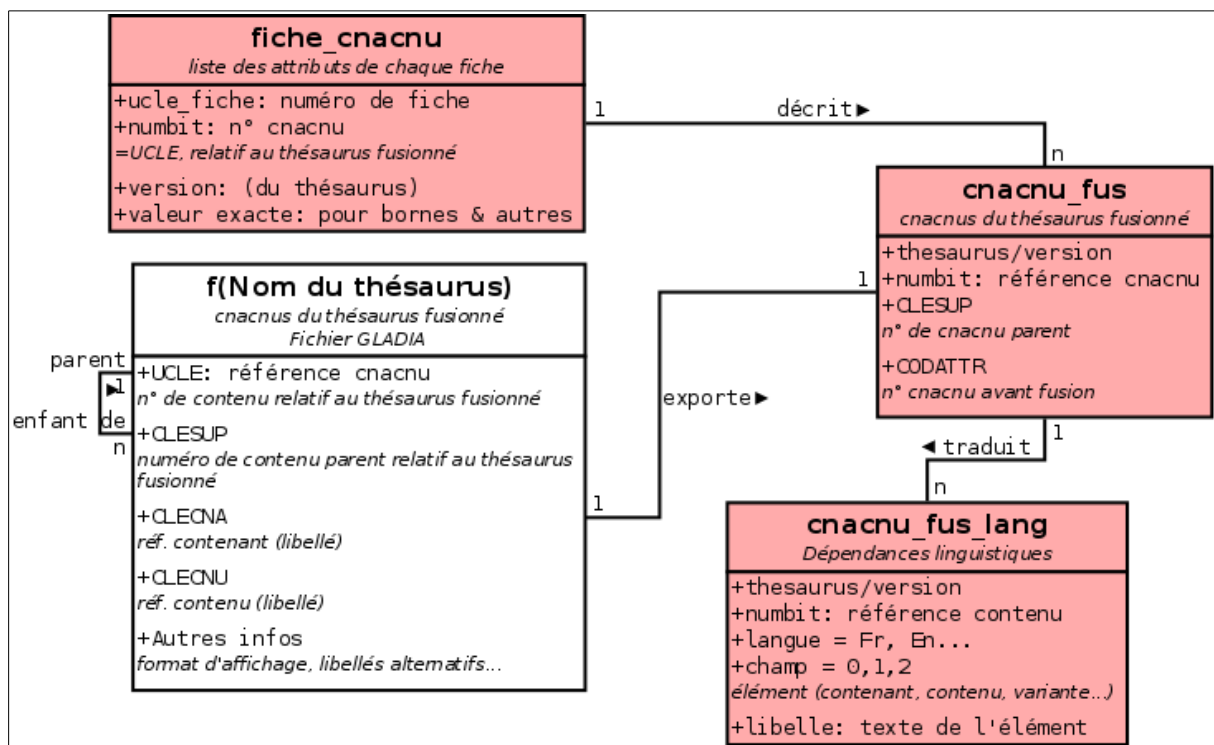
fiche_cnacnu
liste des attributs de chaque fiche

+ucle_fiche: numéro de fiche
+numbit: n° cnacnu
=UCLE, relatif au thésaurus fusionné
+version: (du thésaurus)
+valeur exacte: pour bornes & autres

1 décrit▶ n

cnacnu_fus
cnacnus du thésaurus fusionné

+thesaurus/version
+numbit: référence cnacnu
+CLESUP
n° de cnacnu parent
+CODATTR
n° cnacnu avant fusion

f(Nom du thésaurus)
cnacnus du thésaurus fusionné
Fichier GLADIA

+UCLE: référence cnacnu
n° de contenu relatif au thésaurus fusionné
+CLESUP
numéro de contenu parent relatif au thésaurus fusionné
+CLECNA
réf. contenant (libellé)
+CLECNU
réf. contenu (libellé)
+Autres infos
format d'affichage, libellés altematifs...

parent ▶1 enfant de n

1 exporte▶ 1

◀traduit 1 n

cnacnu_fus_lang
Dépendances linguistiques

+thesaurus/version
+numbit: référence contenu
+langue = Fr, En...
+champ = 0,1,2
élément (contenant, contenu, variante...)
+libelle: texte de l'élément